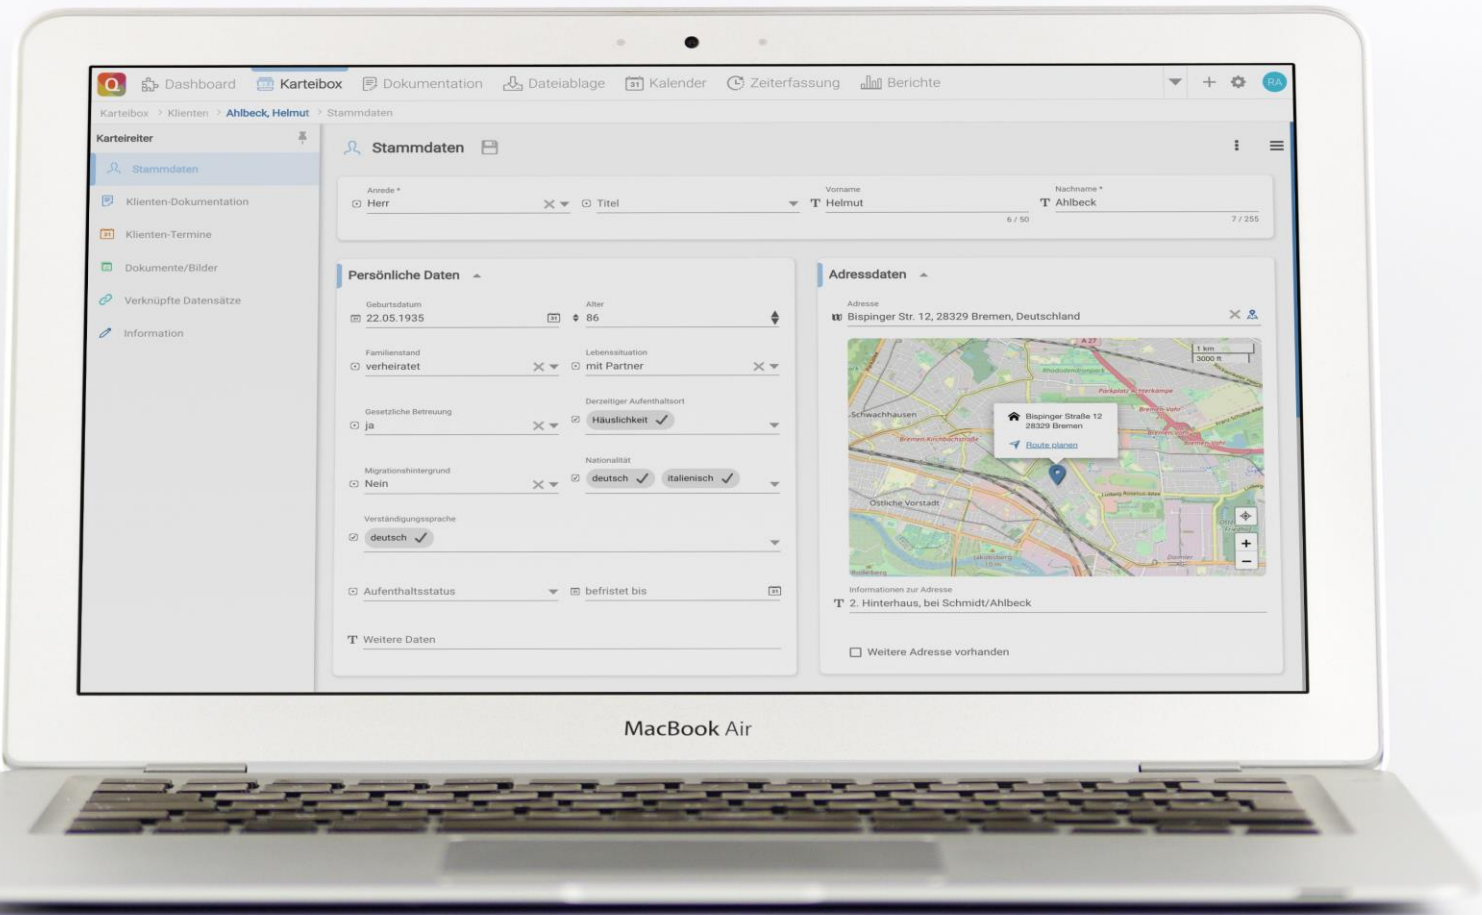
Dashboard Karteibox Dokumentation Dateiablage Kalender Zeiterfassung Berichte

RA

Karteibox > Klienten > Ahlbeck, Helmut > Stammdaten

Karteireiter

Stammdaten

Klienten-Dokumentation

Klienten-Termine

Dokumente/Bilder

Verknüpfte Datensätze

Information

Stammdaten

Anrede *
Herr

Titel

Vorname
Helmut
6 / 50

Nachname *
Ahlbeck
7 / 255

Persönliche Daten

Geburtsdatum
22.05.1935

Alter
86

Familienstand
verheiratet

Lebenssituation
mit Partner

Gesetzliche Betreuung
ja

Derzeitiger Aufenthaltsort
Häuslichkeit

Migrationshintergrund
Nein

Nationalität
deutsch italienisch

Verständigungssprache
deutsch

Aufenthaltsstatus

befristet bis

Weitere Daten

Adressdaten

Adresse
Bispinger Str. 12, 28329 Bremen, Deutschland

1 km
3000 ft

Schwachhausen

Bispinger Straße 12
28329 Bremen

Route planen

Östliche Vorstadt

Informationen zur Adresse
2. Hinterhaus, bei Schmidt/Ahlbeck

Weitere Adresse vorhanden

MacBook Air